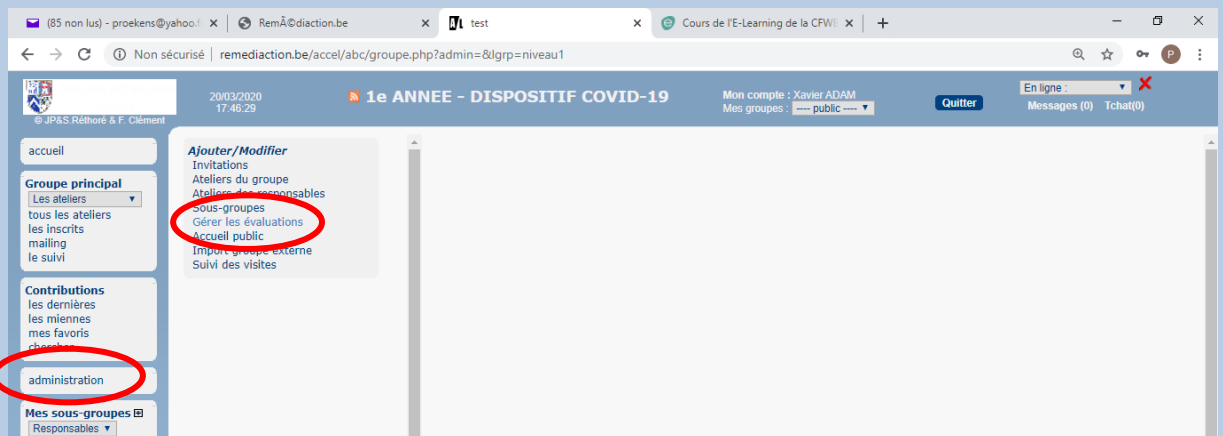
(85 non lus) - proekens@yahoo.f
RemÃ©diaction.be
test
Cours de l'E-Learning de la CFWB

Non sécurisé | remediaction.be/accel/abc/groupe.php?admin=&lgrp=niveau1

© JP&S.Réthoré & F. Clément

20/03/2020
17:46:29

1e ANNEE - DISPOSITIF COVID-19

Mon compte : Xavier ADAM
Mes groupes : ---- public ----

Quitter

En ligne :
Messages (0) Tchat(0)

accueil

Groupe principal
Les ateliers
tous les ateliers
les inscrits
mailing
le suivi

Contributions
les dernières
les miennes
mes favoris
chercher

administration

Mes sous-groupes
Responsables

Ajouter/Modifier
Invitations
Ateliers du groupe
Ateliers des responsables
Sous-groupes
Gérer les évaluations
Accueil public
Import groupe externe
Suivi des visites